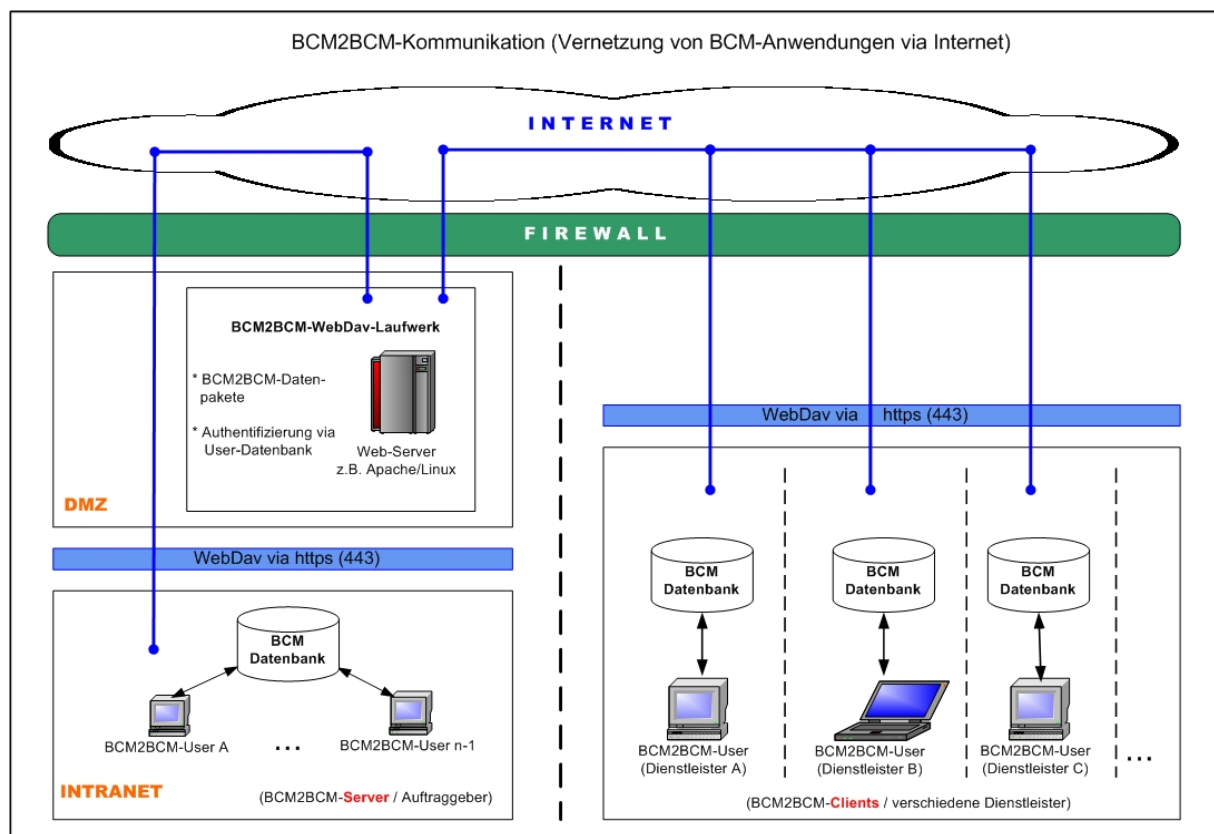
BCM2BCM-Kommunikation (Vernetzung von BCM-Anwendungen via Internet)

INTERNET

FIREWALL

BCM2BCM-WebDav-Laufwerk

* BCM2BCM-Datenpakete

* Authentifizierung via User-Datenbank

Web-Server
z.B. Apache/Linux

DMZ

WebDav via https (443)

BCM
Datenbank

BCM2BCM-User A

...

BCM2BCM-User n-1

INTRANET

(BCM2BCM-Server / Auftraggeber)

WebDav via https (443)

BCM
Datenbank

BCM
Datenbank

BCM
Datenbank

BCM2BCM-User
(Dienstleister A)

BCM2BCM-User
(Dienstleister B)

BCM2BCM-User
(Dienstleister C)

...

(BCM2BCM-Clients / verschiedene Dienstleister)